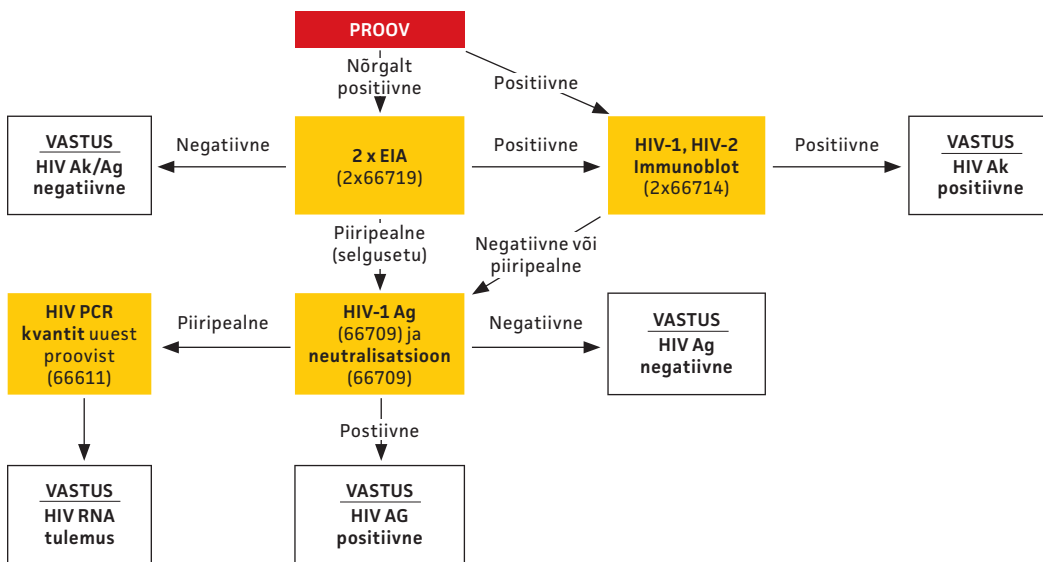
PROOV

Nõrgalt positiivne

Positiivne

VASTUS
HIV Ak/Ag negatiivne

Negatiivne

2 x EIA
(2x66719)

Positiivne

HIV-1, HIV-2 Immunoblot
(2x66714)

Positiivne

VASTUS
HIV Ak positiivne

Piiripealne (selgusetu)

Negatiivne või piiripealne

HIV PCR kvantit uuest proovist
(66611)

Piiripealne

HIV-1 Ag
(66709) ja neutralisatsioon
(66709)

Negatiivne

VASTUS
HIV Ag negatiivne

Postiivne

VASTUS
HIV RNA tulemus

VASTUS
HIV AG positiivne